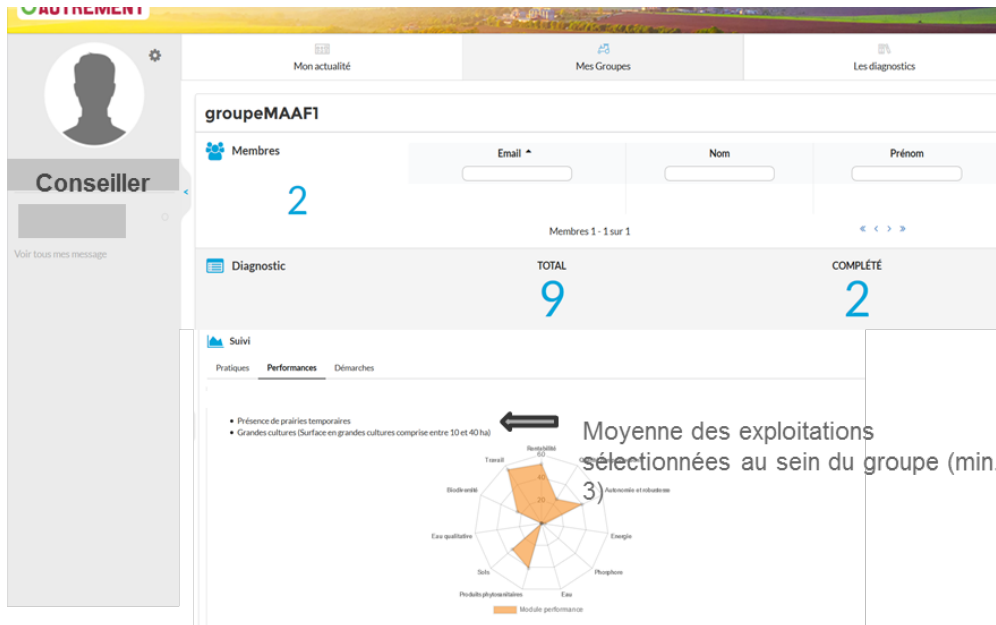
AUTREMENT

Conseiller

Voir tous mes message

Mon actualité
Mes Groupes
Les diagnostics

groupeMAAF1

Membres
2

| Email | Nom | Prénom |
|---|---|---|

Membres 1 - 1 sur 1

Diagnostic
TOTAL
9
COMPLÉTÉ
2

Suivi
Pratiques
Performances
Démarches

• Présence de prairies temporaires
• Grandes cultures (Surface en grandes cultures comprise entre 10 et 40 ha)

Moyenne des exploitations sélectionnées au sein du groupe (min. 3)

Rentabilité
60
40
20
Travail
Autonomie et robustesse
Biodiversité
Energie
Eau qualitative
Phosphore
Sols
Eau
Produits phytosanitaires
Module performance